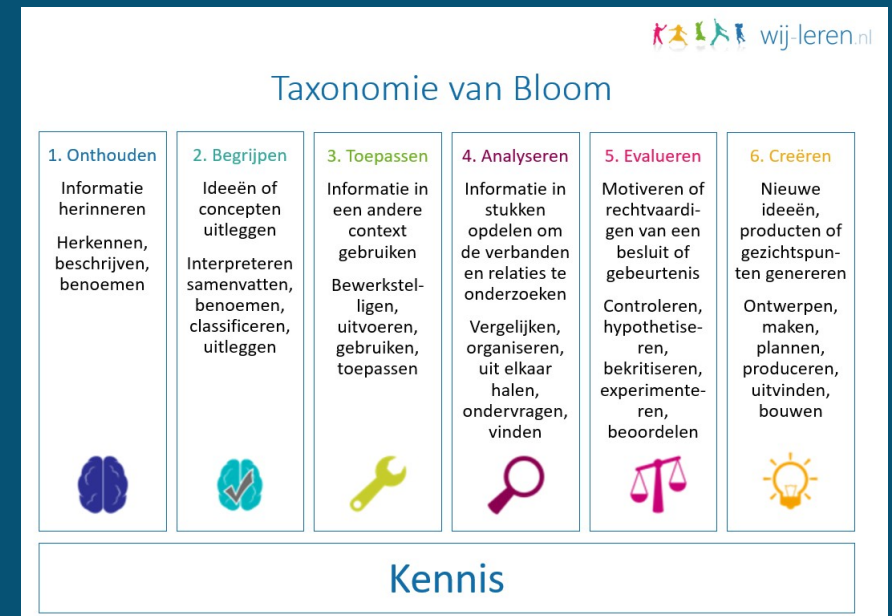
wij-leren.nl

Taxonomie van Bloom

1. Onthouden

Informatie herinneren

Herkennen, beschrijven, benoemen

2. Begrijpen

Ideeën of concepten uitleggen

Interpreteren samenvatten, benoemen, classificeren, uitleggen

3. Toepassen

Informatie in een andere context gebruiken

Bewerkstelligen, uitvoeren, gebruiken, toepassen

4. Analyseren

Informatie in stukken opdelen om de verbanden en relaties te onderzoeken

Vergelijken, organiseren, uit elkaar halen, ondervragen, vinden

5. Evalueren

Motiveren of rechtvaardigen van een besluit of gebeurtenis

Controleren, hypothetiseren, bekritiseren, experimenteren, beoordelen

6. Creëren

Nieuwe ideeën, producten of gezichtspunten genereren

Ontwerpen, maken, plannen, produceren, uitvinden, bouwen

Kennis